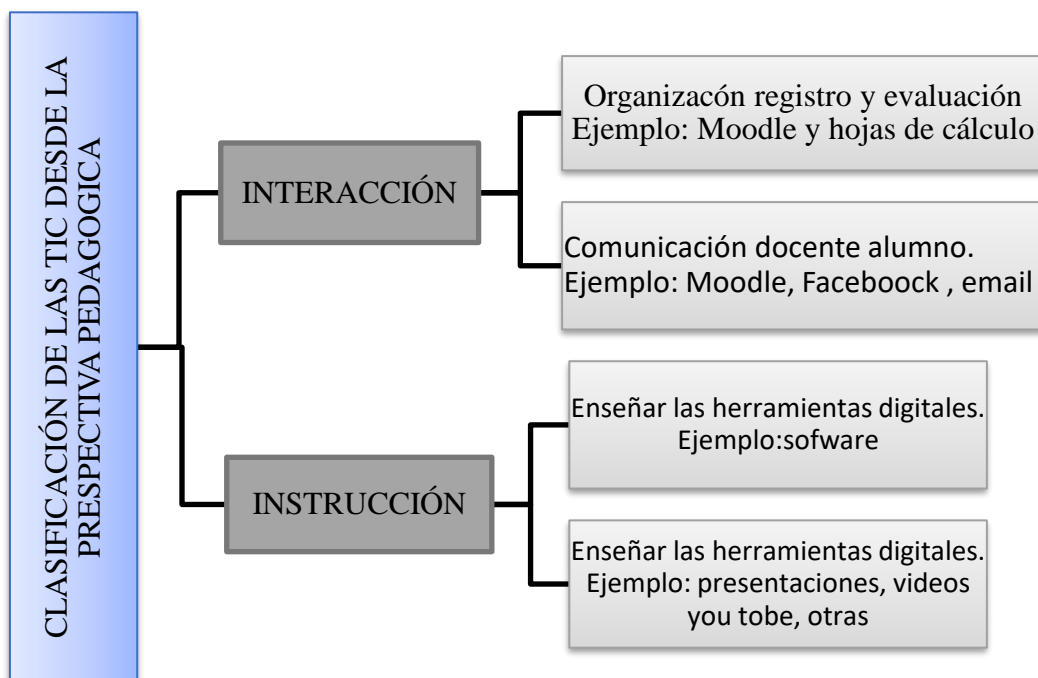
CLASIFICACIÓN DE LAS TIC DESDE LA PRESPECTIVA PEDAGOGICA

INTERACCIÓN

Organizacón registro y evaluación
Ejemplo: Moodle y hojas de cálculo

Comunicación docente alumno.
Ejemplo: Moodle, Faceboock , email

INSTRUCCIÓN

Enseñar las herramientas digitales.
Ejemplo:sofware

Enseñar las herramientas digitales.
Ejemplo: presentaciones, videos you tobe, otras